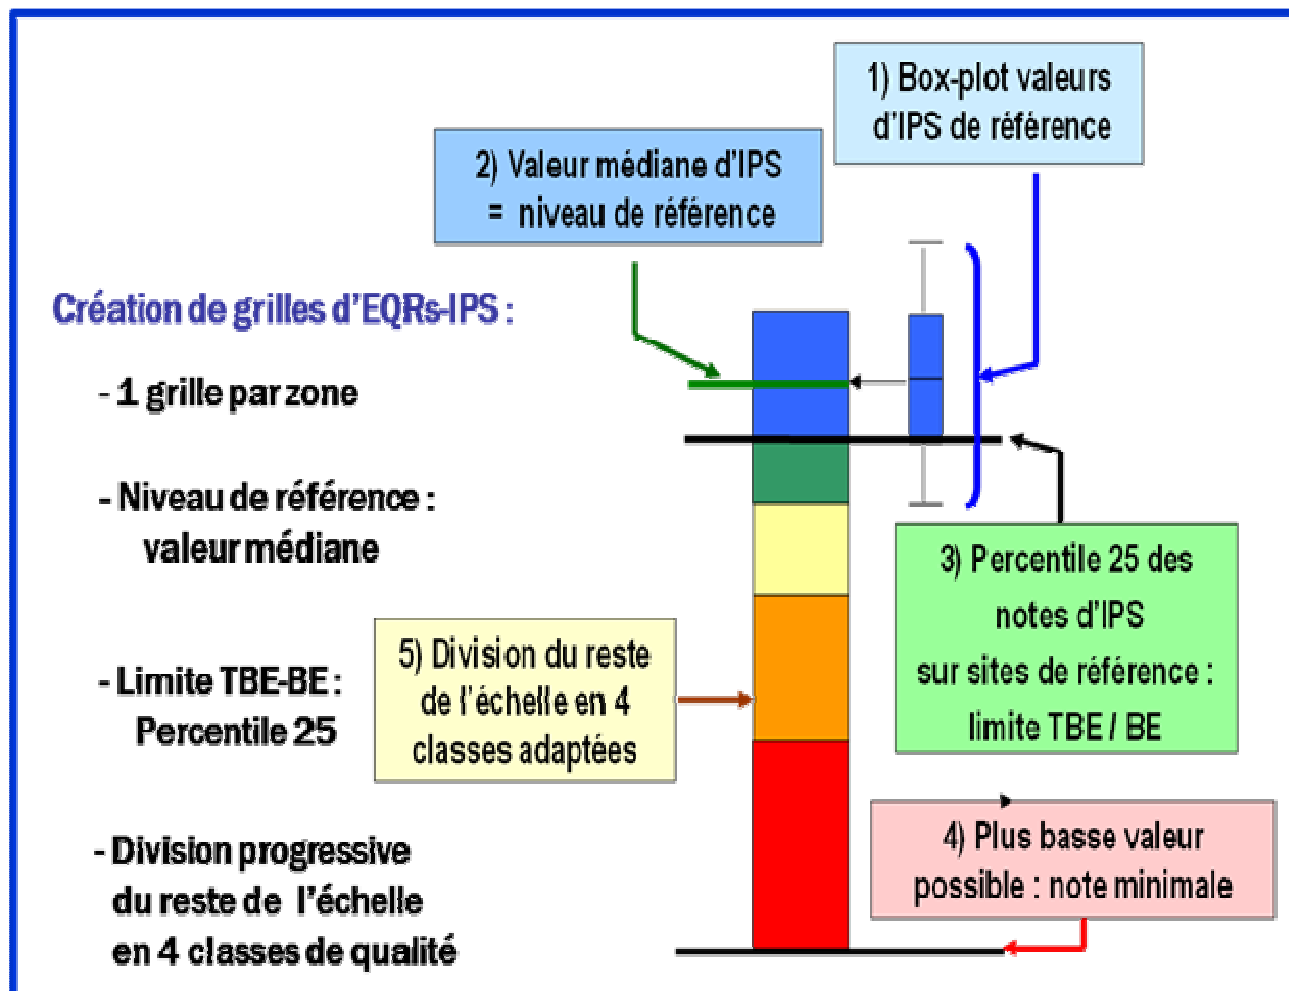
1) Box-plot valeurs d'IPS de référence

2) Valeur médiane d'IPS = niveau de référence

Création de grilles d'EQRs-IPS :

- 1 grille par zone

- Niveau de référence : valeur médiane

- Limite TBE-BE : Percentile 25

- Division progressive du reste de l'échelle en 4 classes de qualité

5) Division du reste de l'échelle en 4 classes adaptées

3) Percentile 25 des notes d'IPS sur sites de référence : limite TBE / BE

4) Plus basse valeur possible : note minimale